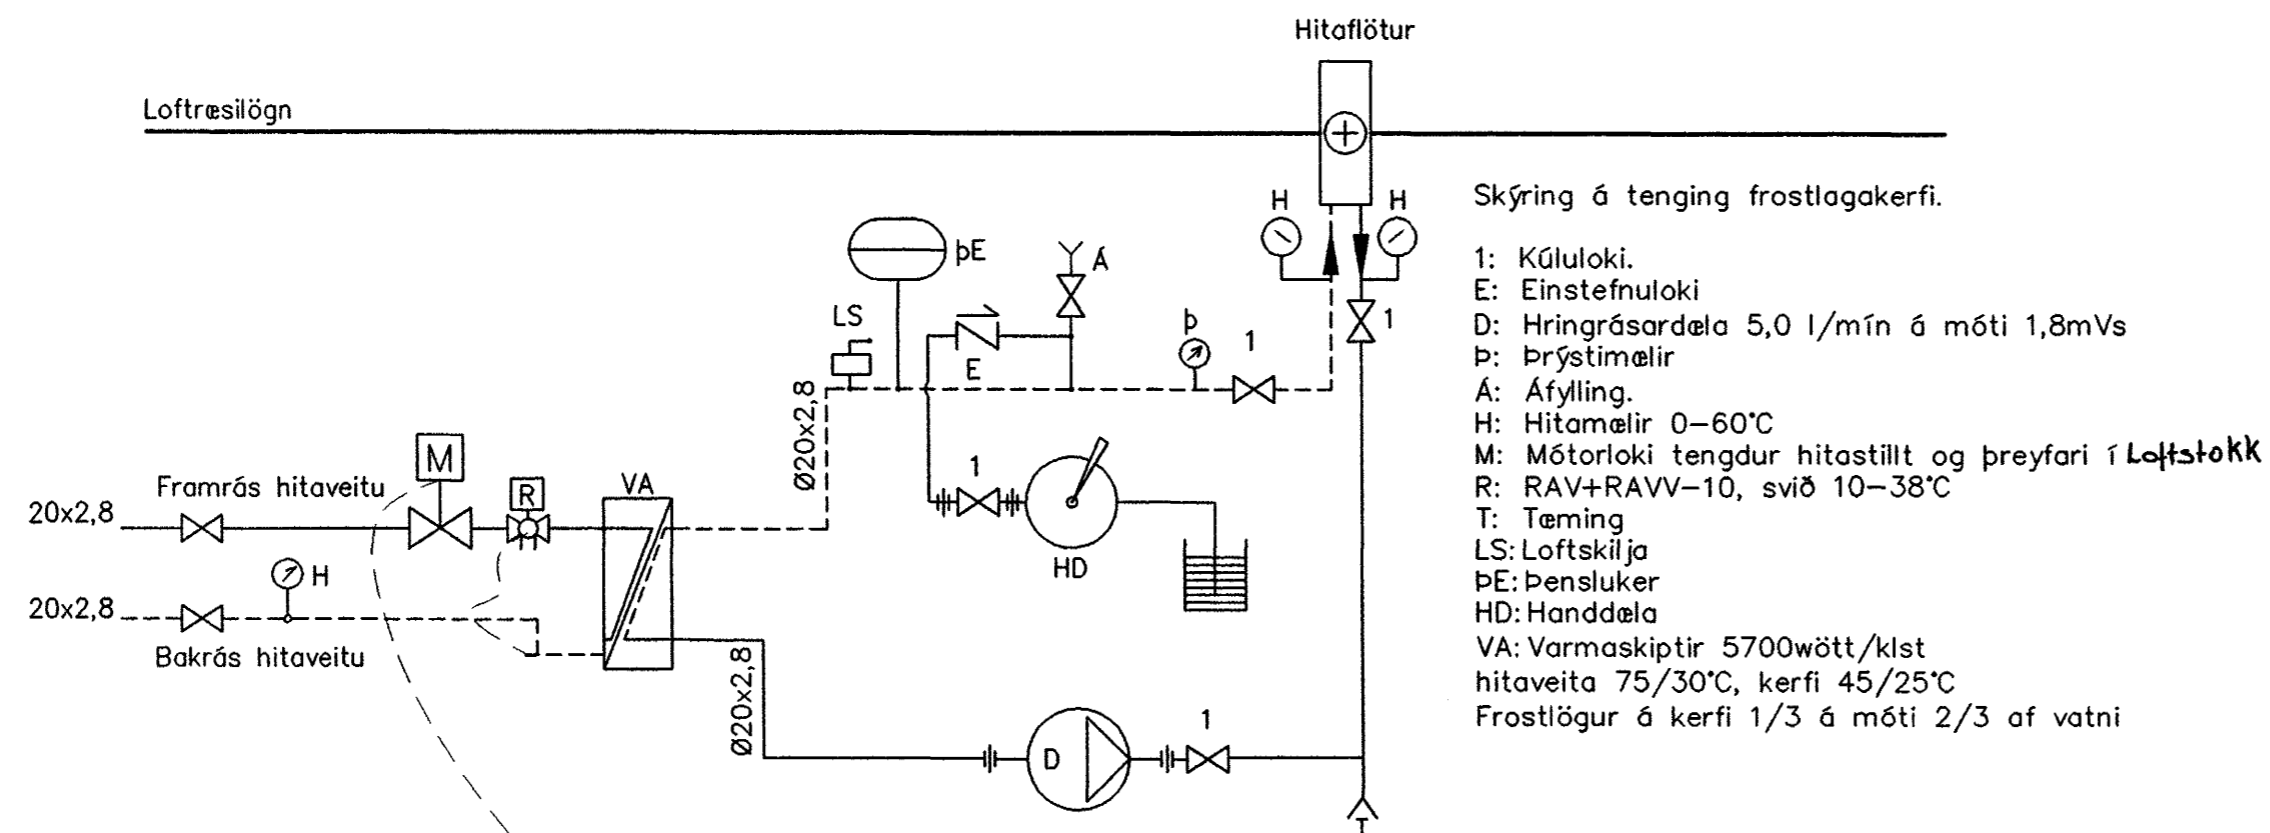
Hitaflötur

Loftræsilögn

Skýring á tenging frostlagakerfi.

1: Kúluloki.
E: Einstefnuloki
D: Hringrásardæla 5,0 l/mín á móti 1,8mVs
Þ: Þrýstimælir
Á: Áfylling.
H: Hitamælir 0–60°C
M: Mótorloki tengdur hitastillt og þreyfari í Loftstokk
R: RAV+RAVV–10, svið 10–38°C
T: Tæming
LS: Loftskilja
ÞE: Þensluker
HD: Handdæla
VA: Varmaskiptir 5700wött/klst
hitaveita 75/30°C, kerfi 45/25°C
Frostlögur á kerfi 1/3 á móti 2/3 af vatni

H
H
ÞE
Á
LS
Þ
1
1
E
Ø20x2,8
M
1
Framrás hitaveitu
R
VA
20x2,8
HD
H
20x2,8
Bakrás hitaveitu
Ø20x2,8
1
D
T